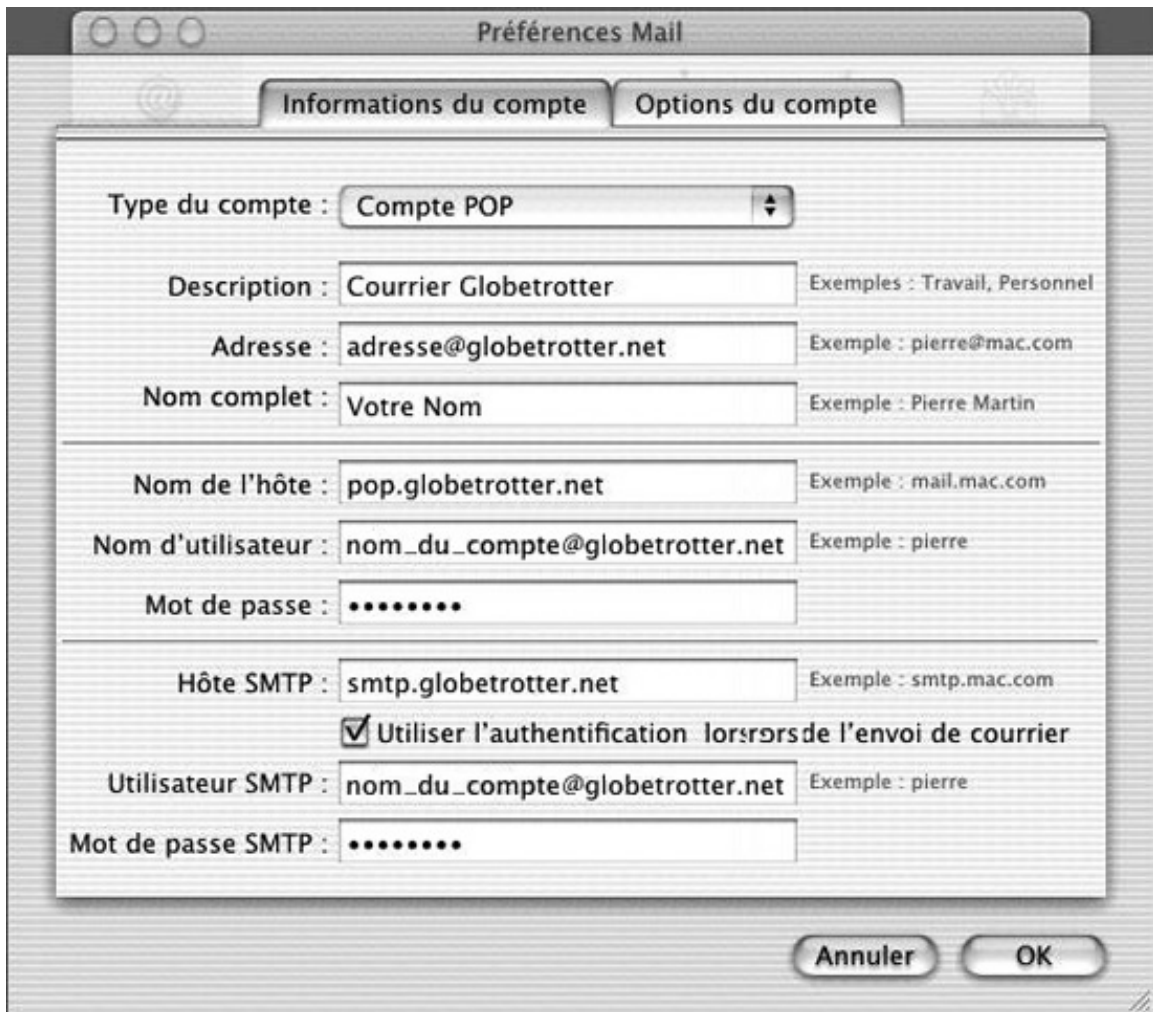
Préférences Mail

Informations du compte | Options du compte

Type du compte : Compte POP

Description : Courrier Globetrotter Exemples : Travail, Personnel

Adresse : adresse@globetrotter.net Exemple : pierre@mac.com

Nom complet : Votre Nom Exemple : Pierre Martin

Nom de l'hôte : pop.globetrotter.net Exemple : mail.mac.com

Nom d'utilisateur : nom_du_compte@globetrotter.net Exemple : pierre

Mot de passe : ••••••••

Hôte SMTP : smtp.globetrotter.net Exemple : smtp.mac.com

Utiliser l'authentification lorsrors de l'envoi de courrier

Utilisateur SMTP : nom_du_compte@globetrotter.net Exemple : pierre

Mot de passe SMTP : ••••••••

Annuler OK